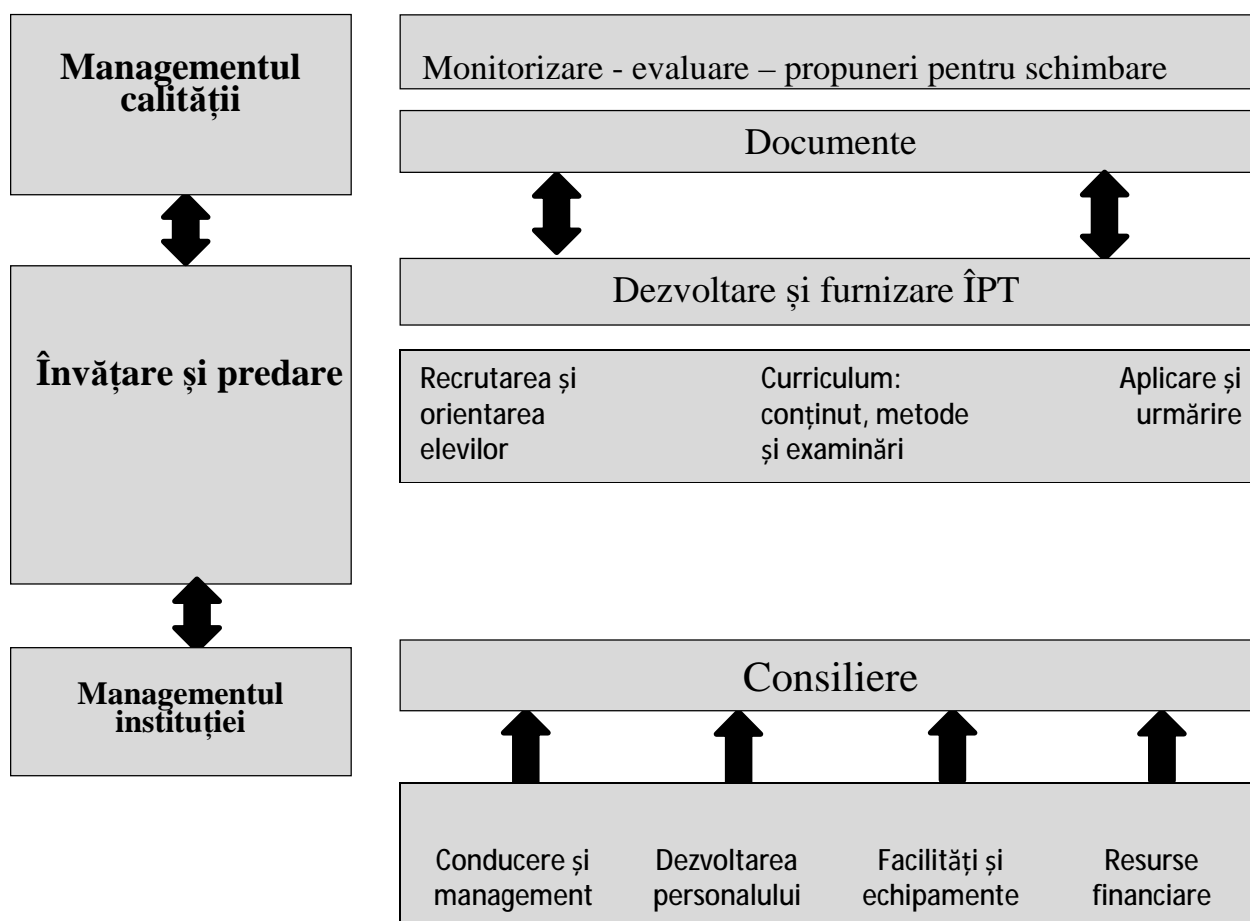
Managementul calității

Monitorizare - evaluare – propuneri pentru schimbare

Documente

Dezvoltare și furnizare ÎPT

Învățare și predare

Recrutarea și orientarea elevilor

Curriculum: conținut, metode și examinări

Aplicare și urmărire

Managementul instituției

Consiliere

Conducere și management

Dezvoltarea personalului

Facilități și echipamente

Resurse financiare